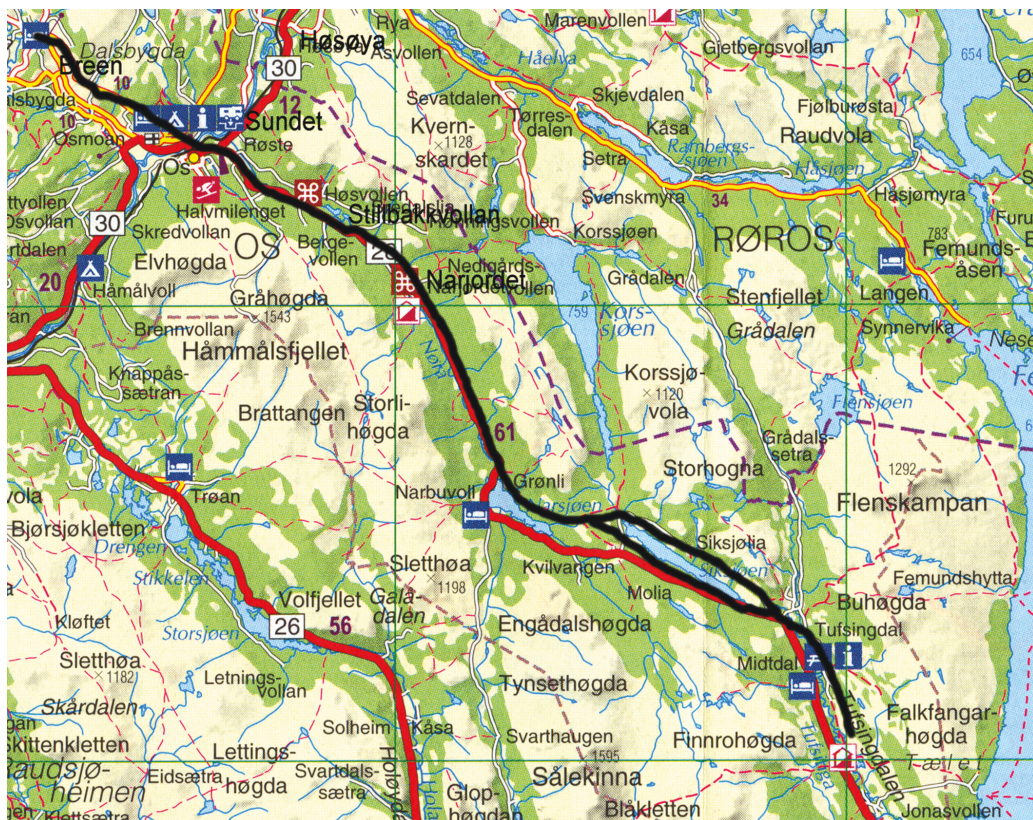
Høsøya
Rya
Asvollen
Marenvollen
Dalsbygda
Breen
10
30
12
Hålvja
Gjetbergsvollen
654
lsbygda
Sundet
Sevatdalen
Skjevdalen
Fjølburøsta
10
Osmoan
Røste
Kvern-
skardet
$\times$1128
Tørres-
dalen
Kåsa
Rambergs-
sjøen
Raudvola
Os
Setra
Håsjøen
ttyollen
Osvollen
Halvmilenget
Høsvollen
Stilbakkvollan
Svenskmyra
34
Håsjømyra
Furu
30
Skredvollan
rtdalen
OS
Berge-
vollen
26
Korssjøen
RØROS
783
Femunds-
åsen
20
Elvhøgda
Narordet
Nedigårds-
Grådalen
Langen
Håmålvoll
Gråhøgda
$\times$1543
Stenfjellet
Synnervika
Brennvollan
759
Korssjøen
Grådalen
Håmmålsfjellet
Knappås-
sætran
Korssjø-
vola
$\times$1120
Brattangen
Storli-
høgda
Flensjøen
61
Grådals-
setra
1292
Grønli
Storhogna
Trøan
Narbuvoll
Flenskampan
vola
Bjørsjøkletten
Siksjølia
Drengen
Slettthøa
$\times$1198
Kvilvangen
Femundshytta
Stikkelen
Gala-
dalen
Molia
Buhøgda
Kløftet
Volfjellet
Storsjøen
26
56
Engådalshøgda
Tufsingdal
Sletthøa
$\times$1182
Letnings-
vollan
Midtdal
Tynsethøgda
Skårdalen
Falkfangar-
høgda
Solheim
Kåsa
Svarthaugen
1595
Finnrohøgda
skittenkletten
Lettings-
høgda
Tufsingdalen
Tufsinga
Raudsjø-
heimen
Eidsætra
Svartdals-
sætra
Glop-
høgdan
Sålekinna
Blåkletten
Tælet
Jonasvollen